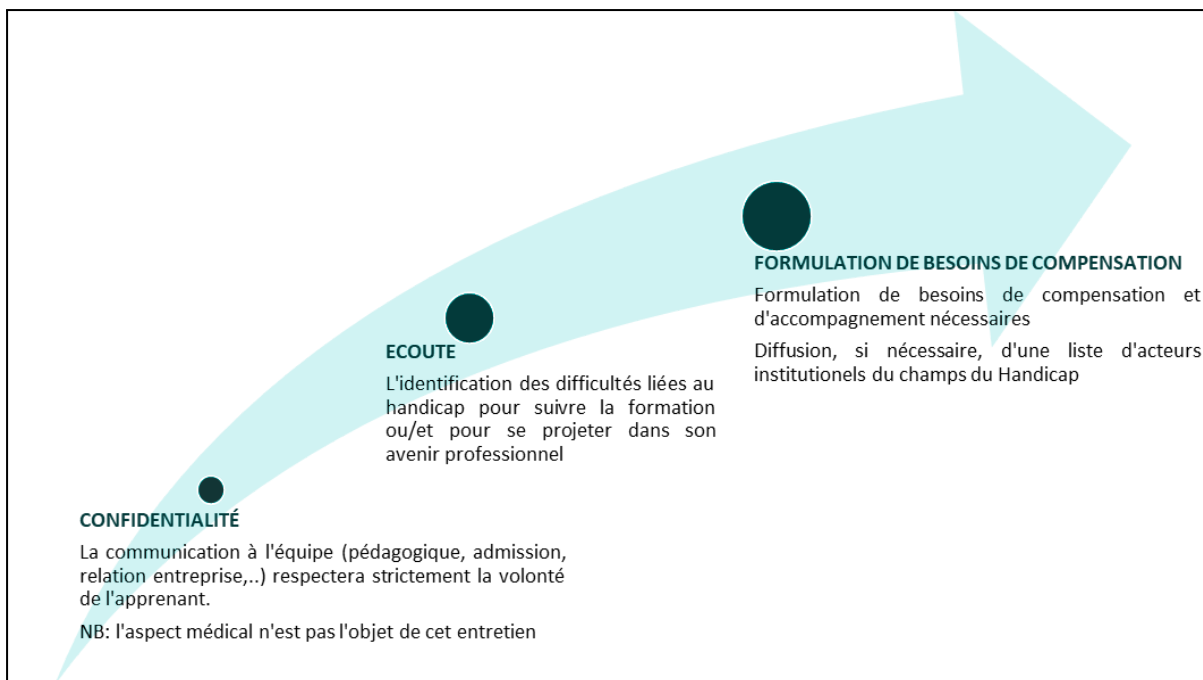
CONFIDENTIALITÉ

La communication à l'équipe (pédagogique, admission, relation entreprise,..) respectera strictement la volonté de l'apprenant.

NB: l'aspect médical n'est pas l'objet de cet entretien

ECOUTE

L'identification des difficultés liées au handicap pour suivre la formation ou/et pour se projeter dans son avenir professionnel

FORMULATION DE BESOINS DE COMPENSATION

Formulation de besoins de compensation et d'accompagnement nécessaires

Diffusion, si nécessaire, d'une liste d'acteurs institutionels du champs du Handicap